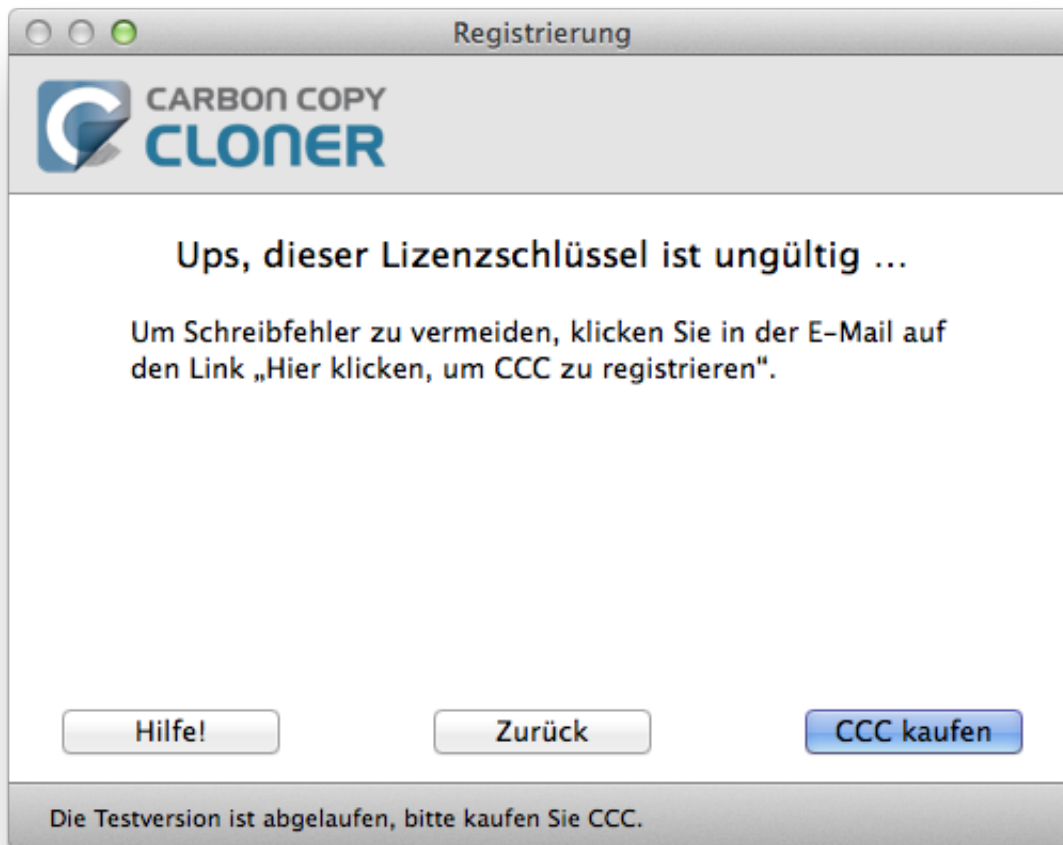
Registrierung

CARBON COPY CLONER

Ups, dieser Lizenzschlüssel ist ungültig …

Um Schreibfehler zu vermeiden, klicken Sie in der E-Mail auf den Link „Hier klicken, um CCC zu registrieren".

Hilfe!

Zurück

CCC kaufen

Die Testversion ist abgelaufen, bitte kaufen Sie CCC.